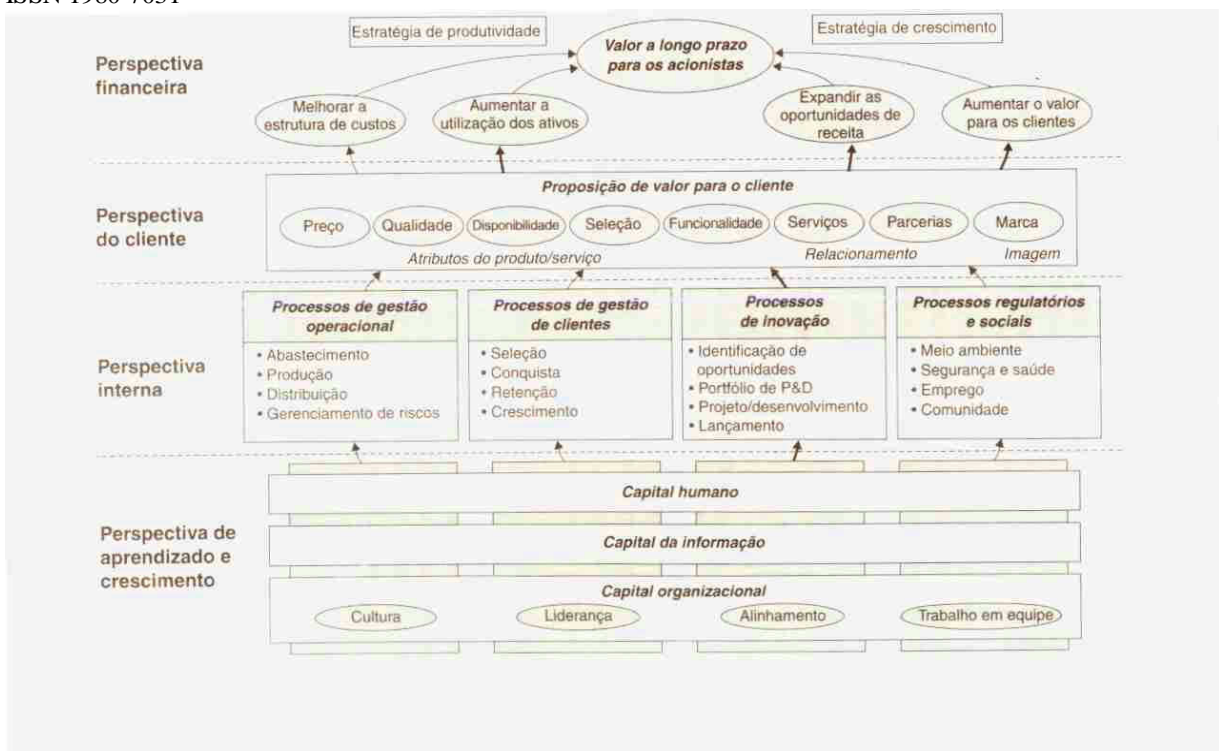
ISSN 1980-7031

Estratégia de produtividade

Valor a longo prazo para os acionistas

Estratégia de crescimento

Perspectiva financeira

Melhorar a estrutura de custos

Aumentar a utilização dos ativos

Expandir as oportunidades de receita

Aumentar o valor para os clientes

Perspectiva do cliente

Proposição de valor para o cliente

Preço | Qualidade | Disponibilidade | Seleção | Funcionalidade | Serviços | Parcerias | Marca

Atributos do produto/serviço

Relacionamento

Imagem

Perspectiva interna

Processos de gestão operacional
• Abastecimento
• Produção
• Distribuição
• Gerenciamento de riscos

Processos de gestão de clientes
• Seleção
• Conquista
• Retenção
• Crescimento

Processos de inovação
• Identificação de oportunidades
• Portfólio de P&D
• Projeto/desenvolvimento
• Lançamento

Processos regulatórios e sociais
• Meio ambiente
• Segurança e saúde
• Emprego
• Comunidade

Perspectiva de aprendizado e crescimento

Capital humano

Capital da informação

Capital organizacional

Cultura | Liderança | Alinhamento | Trabalho em equipe